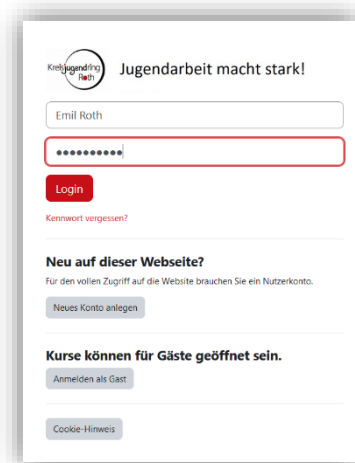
Kreisjugendring Roth

Jugendarbeit macht stark!

Emil Roth

••••••••••

Login

Kennwort vergessen?

Neu auf dieser Webseite?

Für den vollen Zugriff auf die Website brauchen Sie ein Nutzerkonto.

Neues Konto anlegen

Kurse können für Gäste geöffnet sein.

Anmelden als Gast

Cookie-Hinweis